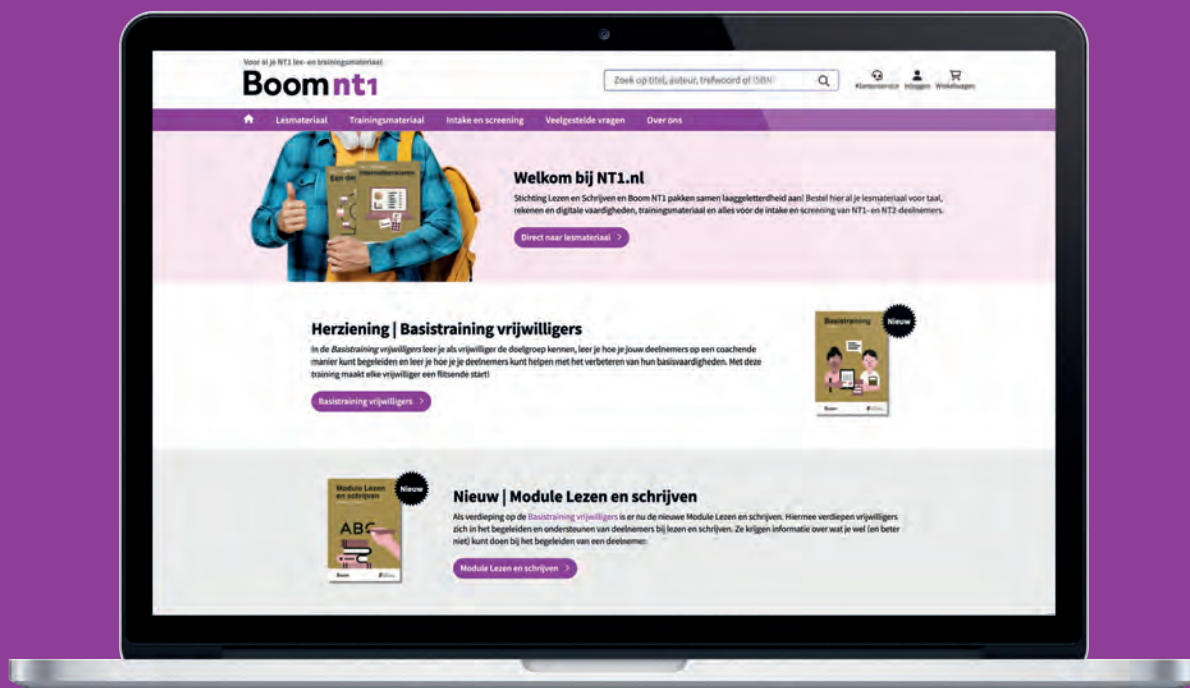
Voor al je NT1 lees- en trainingsmateriaal

Boom nt1

Zoek op titel, auteur, trefwoord of ISBN

Klantenservice Inloggen Winkelwagen

Lesmateriaal Trainingsmateriaal Intake en screening Veelgestelde vragen Over ons

Welkom bij NT1.nl

Stichting Lezen en Schrijven en Boom NT1 pakken samen laaggeletterdheid aan! Bestel hier al je lesmateriaal voor taal, rekenen en digitale vaardigheden, trainingsmateriaal en alles voor de intake en screening van NT1- en NT2-deelnemers.

Direct naar lesmateriaal

Herziening | Basistraining vrijwilligers

In de Basistraining vrijwilligers leer je als vrijwilliger de doelgroep kennen, leer je hoe je jouw deelnemers op een coachende manier kunt begeleiden en leer je hoe je je deelnemers kunt helpen met het verbeteren van hun basisvaardigheden. Met deze training maakt elke vrijwilliger een flitsende start!

Basistraining vrijwilligers

Basistraining

Nieuw

Module Lezen en schrijven

Nieuw

Nieuw | Module Lezen en schrijven

Als verdieping op de Basistraining vrijwilligers is er nu de nieuwe Module Lezen en schrijven. Hiermee verdiepen vrijwilligers zich in het begeleiden en ondersteunen van deelnemers bij lezen en schrijven. Ze krijgen informatie over wat je wel (en beter niet) kunt doen bij het begeleiden van een deelnemer.

Module Lezen en schrijven